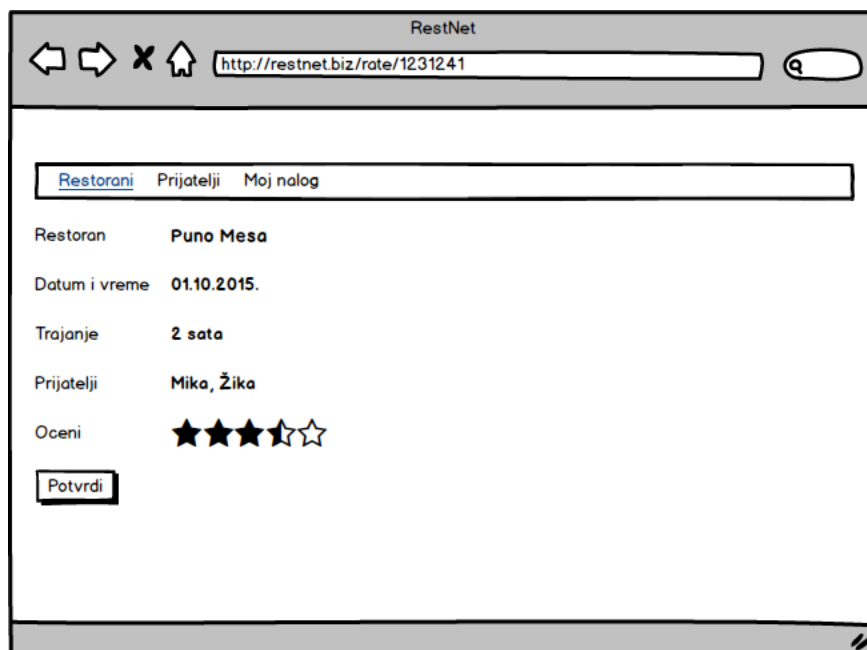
RestNet

http://restnet.biz/rate/1231241

Restorani Prijatelji Moj nalog

| | |
|---|---|
| Restoran | Puno Mesa |
| Datum i vreme | 01.10.2015. |
| Trajanje | 2 sata |
| Prijatelji | Mika, Žika |
| Oceni | |

Potvrdi